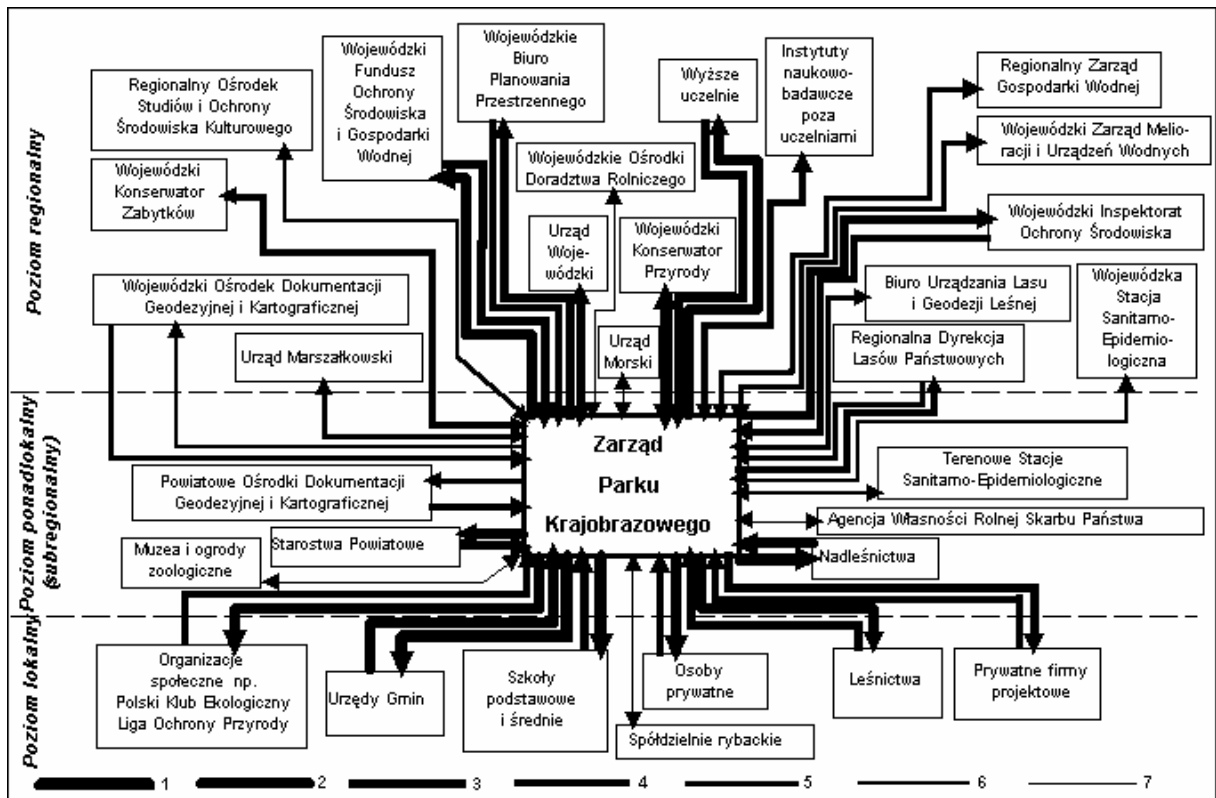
Poziom regionalny

Poziom ponadlokalny (subregionalny)

Poziom lokalny

Regionalny Ośrodek Studiów i Ochrony Środowiska Kulturowego

Wojewódzki Fundusz Ochrony Środowiska i Gospodarki Wodnej

Wojewódzkie Biuro Planowania Przestrzennego

Wyższe uczelnie

Instytuty naukowo-badawcze poza uczelniami

Regionalny Zarząd Gospodarki Wodnej

Wojewódzki Zarząd Melioracji i Urządzeń Wodnych

Wojewódzki Konserwator Zabytków

Wojewódzkie Ośrodki Doradztwa Rolniczego

Urząd Wojewódzki

Wojewódzki Konserwator Przyrody

Wojewódzki Inspektorat Ochrony Środowiska

Wojewódzki Ośrodek Dokumentacji Geodezyjnej i Kartograficznej

Biuro Urządzania Lasu i Geodezji Leśnej

Wojewódzka Stacja Sanitarno-Epidemiologiczna

Urząd Marszałkowski

Urząd Morski

Regionalna Dyrekcja Lasów Państwowych

Zarząd Parku Krajobrazowego

Terenowe Stacje Sanitarno-Epidemiologiczne

Powiatowe Ośrodki Dokumentacji Geodezyjnej i Kartograficznej

Agencja Własności Rolnej Skarbu Państwa

Starostwa Powiatowe

Muzea i ogrody zoologiczne

Nadleśnictwa

Organizacje społeczne np. Polski Klub Ekologiczny Liga Ochrony Przyrody

Urzędy Gmin

Szkoły podstawowe i średnie

Osoby prywatne

Leśnictwa

Prywatne firmy projektowe

Spółdzielnie rybackie

1 2 3 4 5 6 7